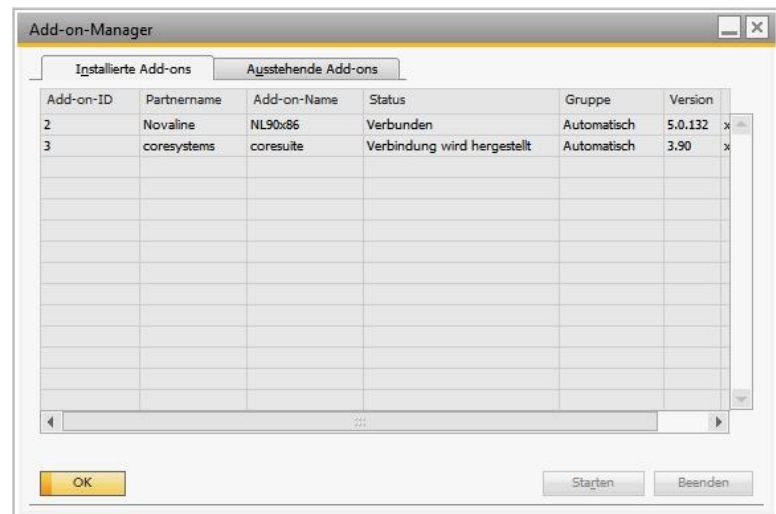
Add-on-Manager

Installierte Add-ons | Ausstehende Add-ons

| Add-on-ID | Partnername | Add-on-Name | Status | Gruppe | Version |
|---|---|---|---|---|---|
| 2 | Novaline | NL90x86 | Verbunden | Automatisch | 5.0.132 |
| 3 | coresystems | coresuite | Verbindung wird hergestellt | Automatisch | 3.90 |

OK

Starten

Beenden